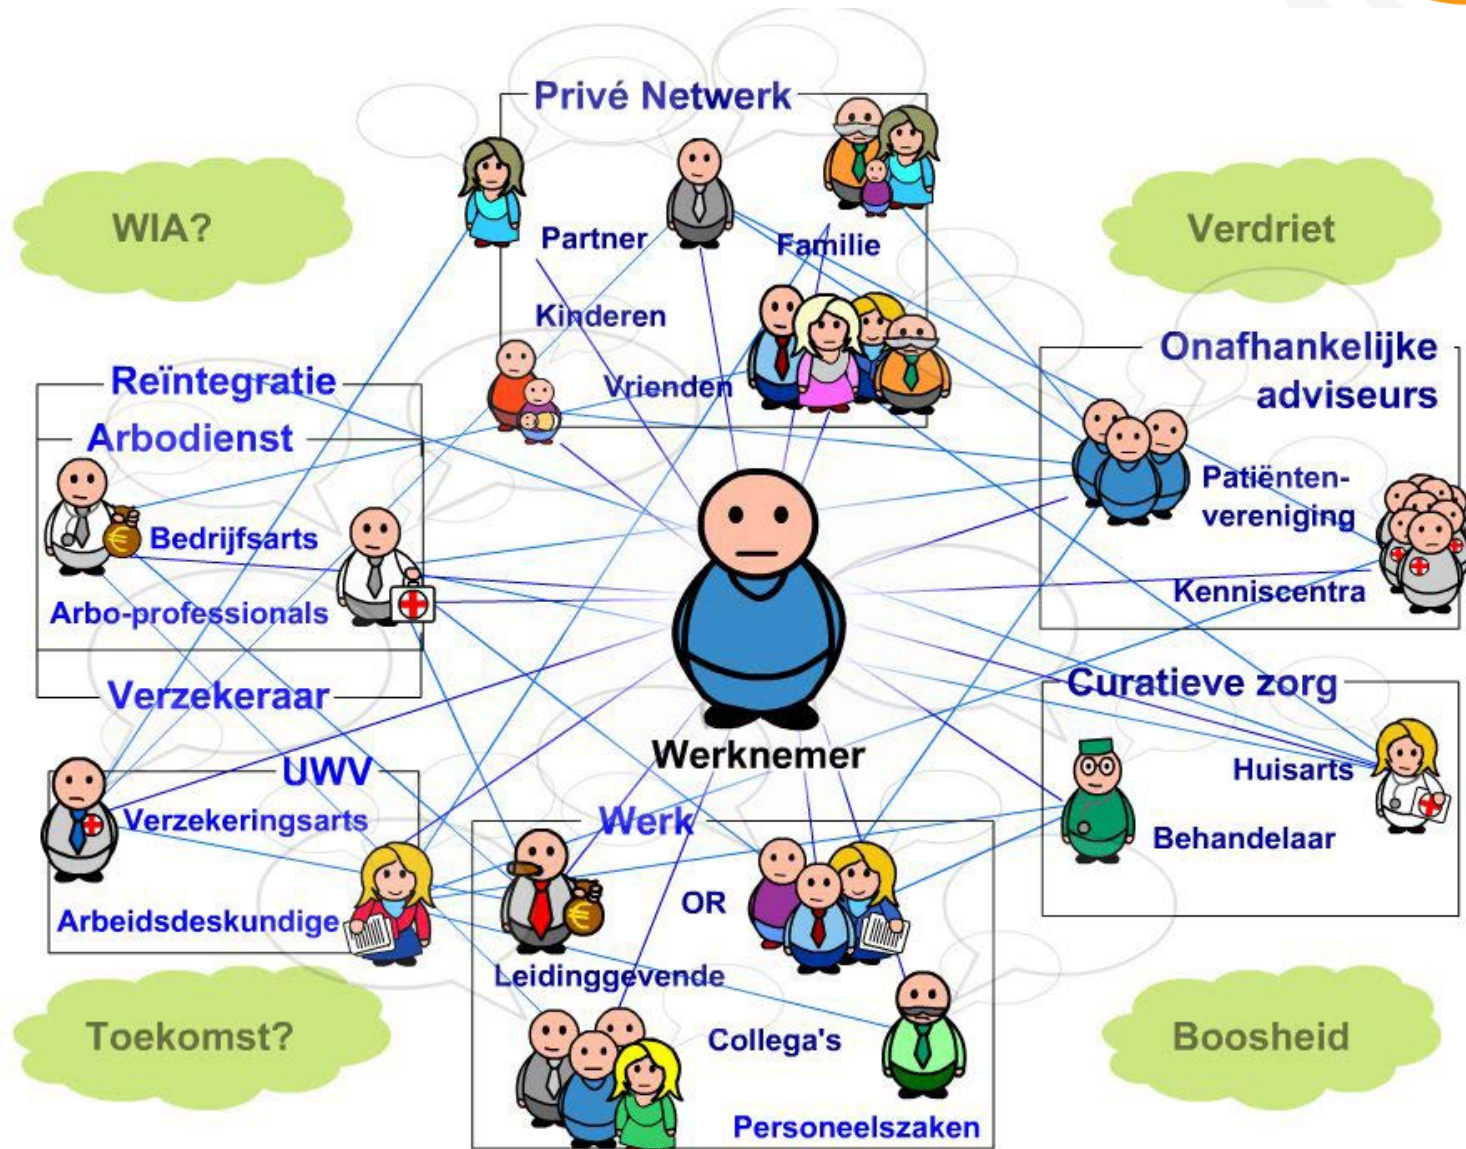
Privé Netwerk
Partner
Familie
Kinderen
Vrienden
WIA?
Verdriet
Onafhankelijke adviseurs
Patiënten-vereniging
Kenniscentra
Reïntegratie
Arbodienst
Bedrijfsarts
Arbo-professionals
Verzekeraar
UWV
Verzekeringsarts
Arbeidsdeskundige
Werknemer
Curatieve zorg
Huisarts
Behandelaar
Werk
OR
Leidinggevende
Collega's
Personeelszaken
Toekomst?
Boosheid